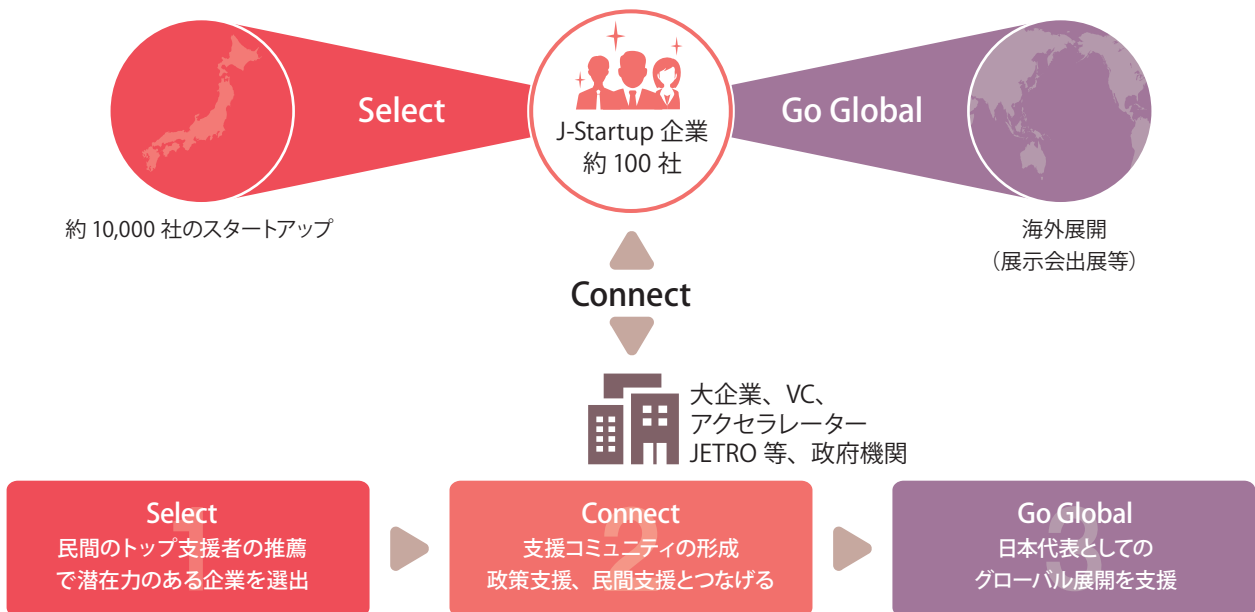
Select

J-Startup 企業
約 100 社

Go Global

約 10,000 社のスタートアップ

海外展開
（展示会出展等）

Connect

大企業、VC、
アクセラレーター
JETRO 等、政府機関

1
Select
民間のトップ支援者の推薦
で潜在力のある企業を選出

2
Connect
支援コミュニティの形成
政策支援、民間支援とつなげる

3
Go Global
日本代表としての
グローバル展開を支援